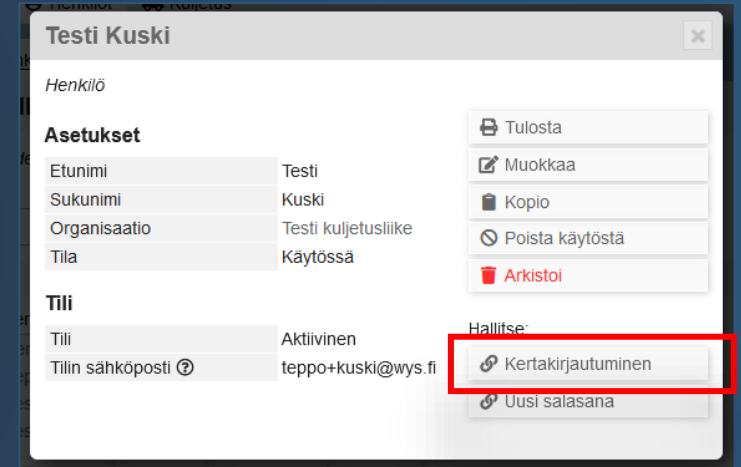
Testi Kuski

×

Henkilö

Asetukset

| Etunimi | Testi |
|---|---|
| Sukunimi | Kuski |
| Organisaatio | Testi kuljetusliike |
| Tila | Käytössä |

Tili

| Tili | Aktiivinen |
|---|---|
| Tilin sähköposti ? | teppo+kuski@wys.fi |

Tulosta

Muokkaa

Kopio

Poista käytöstä

Arkistoi

Hallitse:

Kertakirjautuminen

Uusi salasana